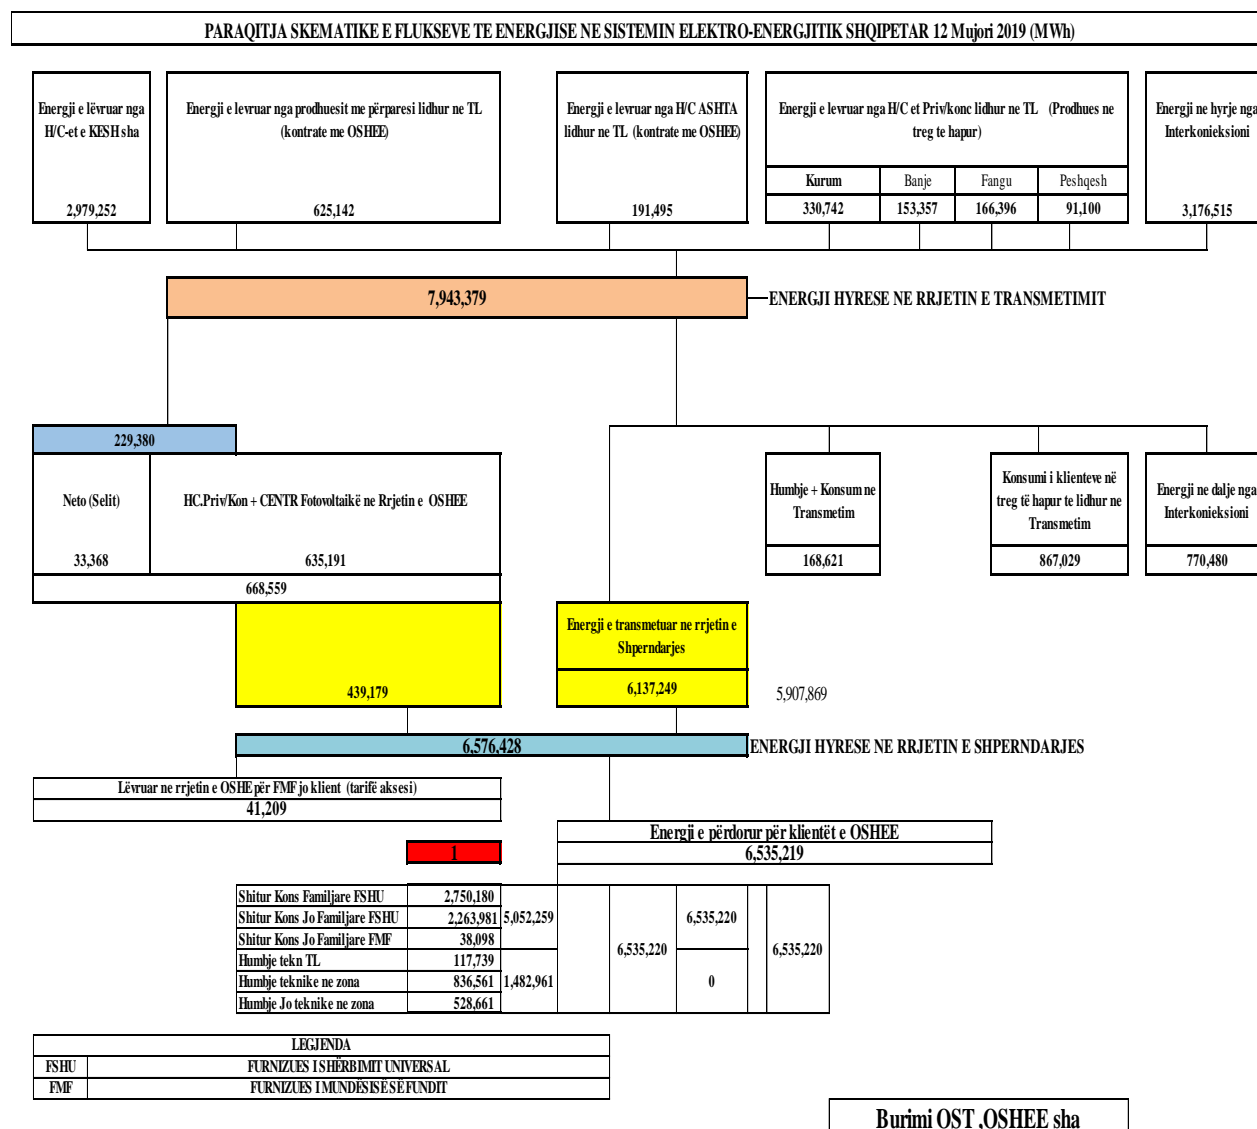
PARAQITJA SKEMATIKE E FLUKSEVE TE ENERGJISE NE SISTEMIN ELEKTRO-ENERGJITIK SHQIPETAR 12 Mujori 2019 (MWh)

Energji e lëvruar nga H/C-et e KESH sha
2,979,252

Energji e levruar nga prodhuesit me përparesi lidhur ne TL (kontrate me OSHEE)
625,142

Energji e levruar nga H/C ASHTA lidhur ne TL (kontrate me OSHEE)
191,495

Energji e levruar nga H/C et Priv/konc lidhur ne TL (Prodhues ne treg te hapur)

| Kurum | Banje | Fangu | Peshqesh |
|---|---|---|---|
| 330,742 | 153,357 | 166,396 | 91,100 |

Energji ne hyrje nga Interkonieksioni
3,176,515

7,943,379
ENERGJI HYRESE NE RRJETIN E TRANSMETIMIT

229,380

Neto (Selit)
33,368

HC.Priv/Kon + CENTR Fotovoltaikë ne Rrjetin e OSHEE
635,191

668,559

Humbje + Konsum ne Transmetim
168,621

Konsumi i klienteve në treg të hapur te lidhur ne Transmetim
867,029

Energji ne dalje nga Interkonieksioni
770,480

Energji e transmetuar ne rrjetin e Shperndarjes
6,137,249

439,179

5,907,869

6,576,428
ENERGJI HYRESE NE RRJETIN E SHPERNDARJES

Lëvruar ne rrjetin e OSHE për FMF jo klient (tarifë aksesi)
41,209

Energji e përdorur për klientët e OSHEE
6,535,219

1

| Shitur Kons Familjare FSHU | 2,750,180 | 5,052,259 |
|---|---|---|
| Shitur Kons Jo Familjare FSHU | 2,263,981 | |
| Shitur Kons Jo Familjare FMF | 38,098 | |
| Humbje tekn TL | 117,739 | |
| Humbje teknike ne zona | 836,561 | 1,482,961 |
| Humbje Jo teknike ne zona | 528,661 | |

6,535,220
6,535,220
0
6,535,220

| LEGJENDA | |
|---|---|
| FSHU | FURNIZUES I SHËRBIMIT UNIVERSAL |
| FMF | FURNIZUES I MUNDËSISË SË FUNDIT |

Burimi OST ,OSHEE sha